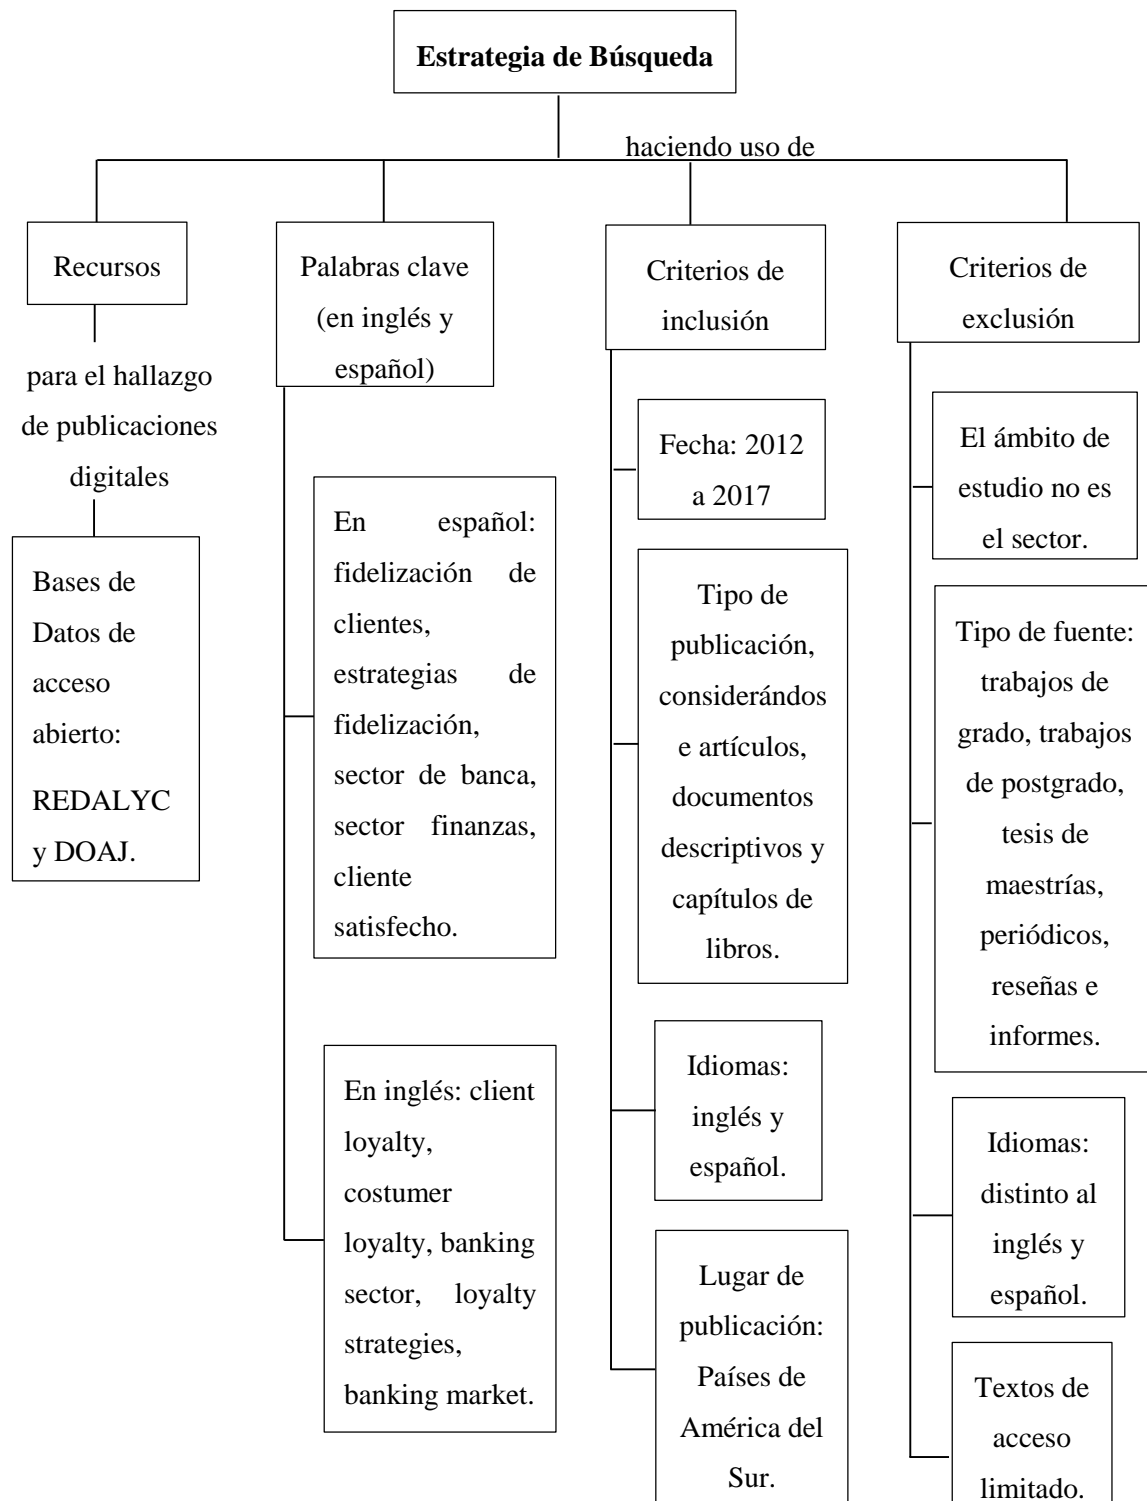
**Estrategia de Búsqueda**

haciendo uso de

Recursos

para el hallazgo de publicaciones digitales

Bases de Datos de acceso abierto: REDALYC y DOAJ.

Palabras clave (en inglés y español)

En español: fidelización de clientes, estrategias de fidelización, sector de banca, sector finanzas, cliente satisfecho.

En inglés: client loyalty, costumer loyalty, banking sector, loyalty strategies, banking market.

Criterios de inclusión

Fecha: 2012 a 2017

Tipo de publicación, considerándose artículos, documentos descriptivos y capítulos de libros.

Idiomas: inglés y español.

Lugar de publicación: Países de América del Sur.

Criterios de exclusión

El ámbito de estudio no es el sector.

Tipo de fuente: trabajos de grado, trabajos de postgrado, tesis de maestrías, periódicos, reseñas e informes.

Idiomas: distinto al inglés y español.

Textos de acceso limitado.